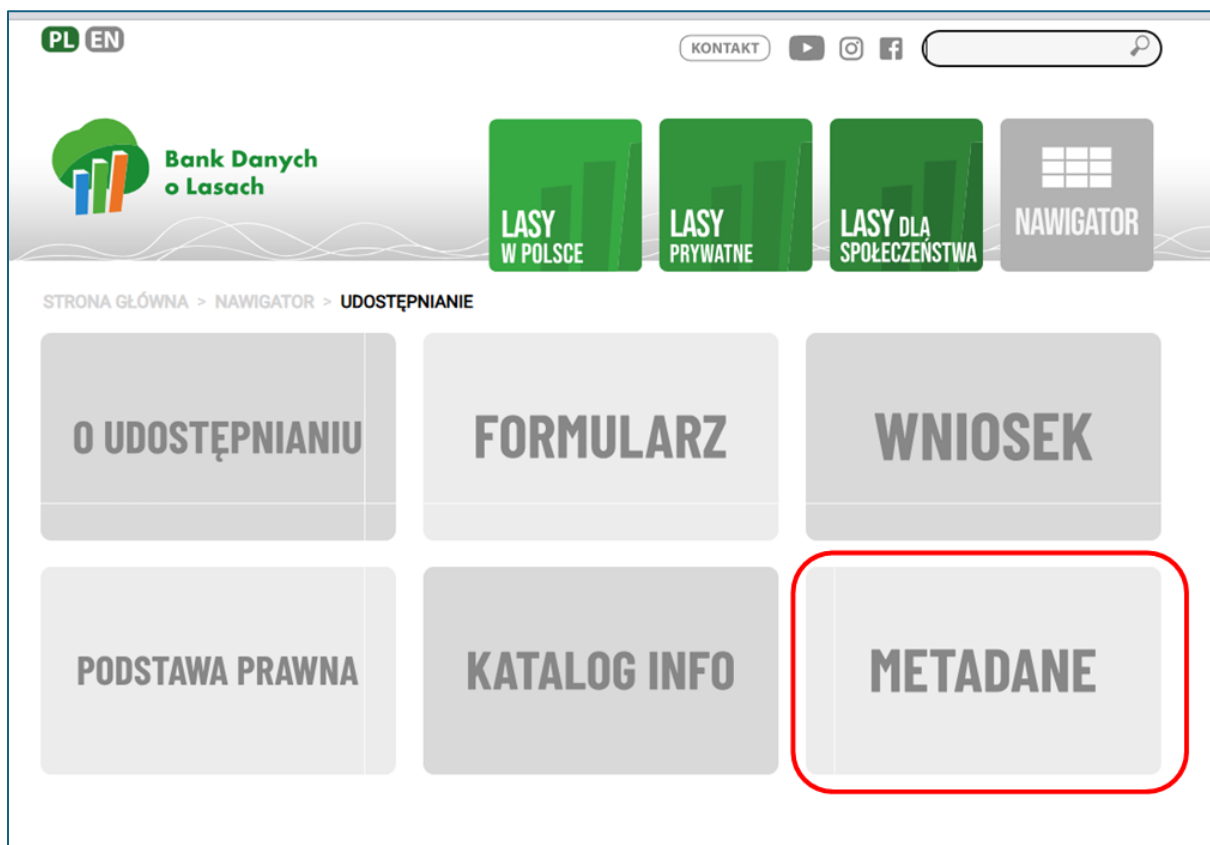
PL EN

KONTAKT

Bank Danych o Lasach

LASY W POLSCE

LASY PRYWATNE

LASY DLA SPOŁECZEŃSTWA

NAWIGATOR

STRONA GŁÓWNA > NAWIGATOR > UDOSTĘPNIANIE

O UDOSTĘPNIANIU

FORMULARZ

WNIOSEK

PODSTAWA PRAWNA

KATALOG INFO

METADANE